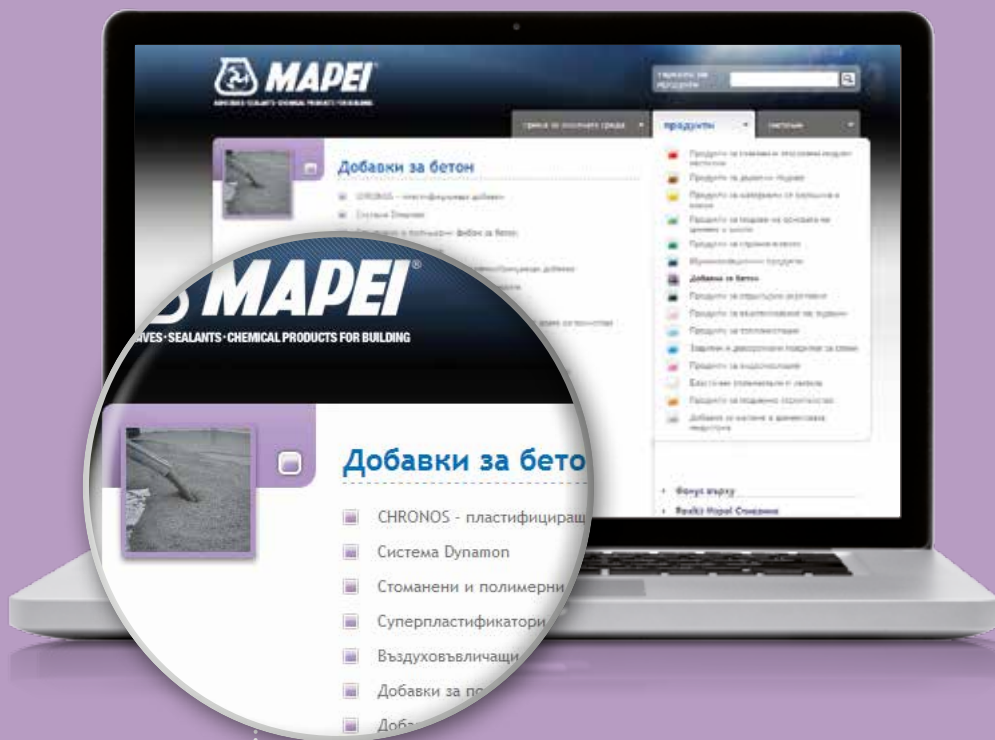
MAPEI
ADHESIVES·SEALANTS·CHEMICAL PRODUCTS FOR BUILDING

търсене за продукти

продукти

Добавки за бетон

CHRONOS - пластифициращи добавки
Система Dynamon

Добавки за бетон

Фокус върху

MAPEI®
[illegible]VES·SEALANTS·CHEMICAL PRODUCTS FOR BUILDING

Добавки за бето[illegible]
CHRONOS - пластифициращ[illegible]
Система Dynamon
Стоманени и полимерни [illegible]
Суперпластификатори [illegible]
Въздуховъвличащи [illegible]
Добавки за п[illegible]
Доба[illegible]